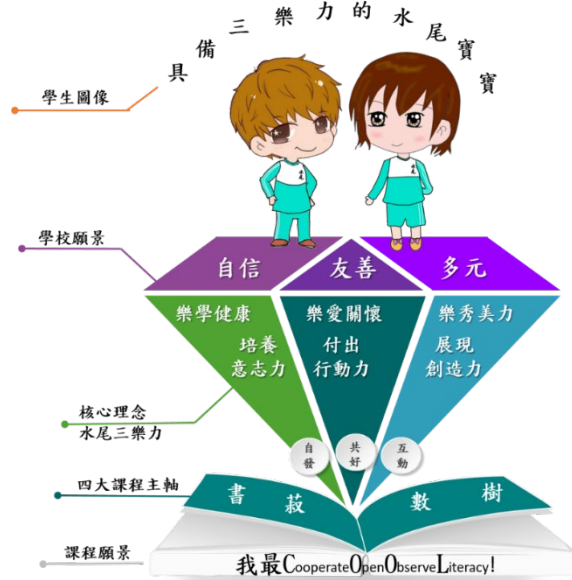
具備三樂力的水尾寶寶

學生圖像

學校願景

自信
友善
多元

樂學健康
培養
意志力

樂愛關懷
付出
行動力

樂秀美力
展現
創造力

核心理念
水尾三樂力

自發
共好
互動

四大課程主軸

書
菽
數
樹

課程願景

我最CooperateOpenObserveLiteracy!